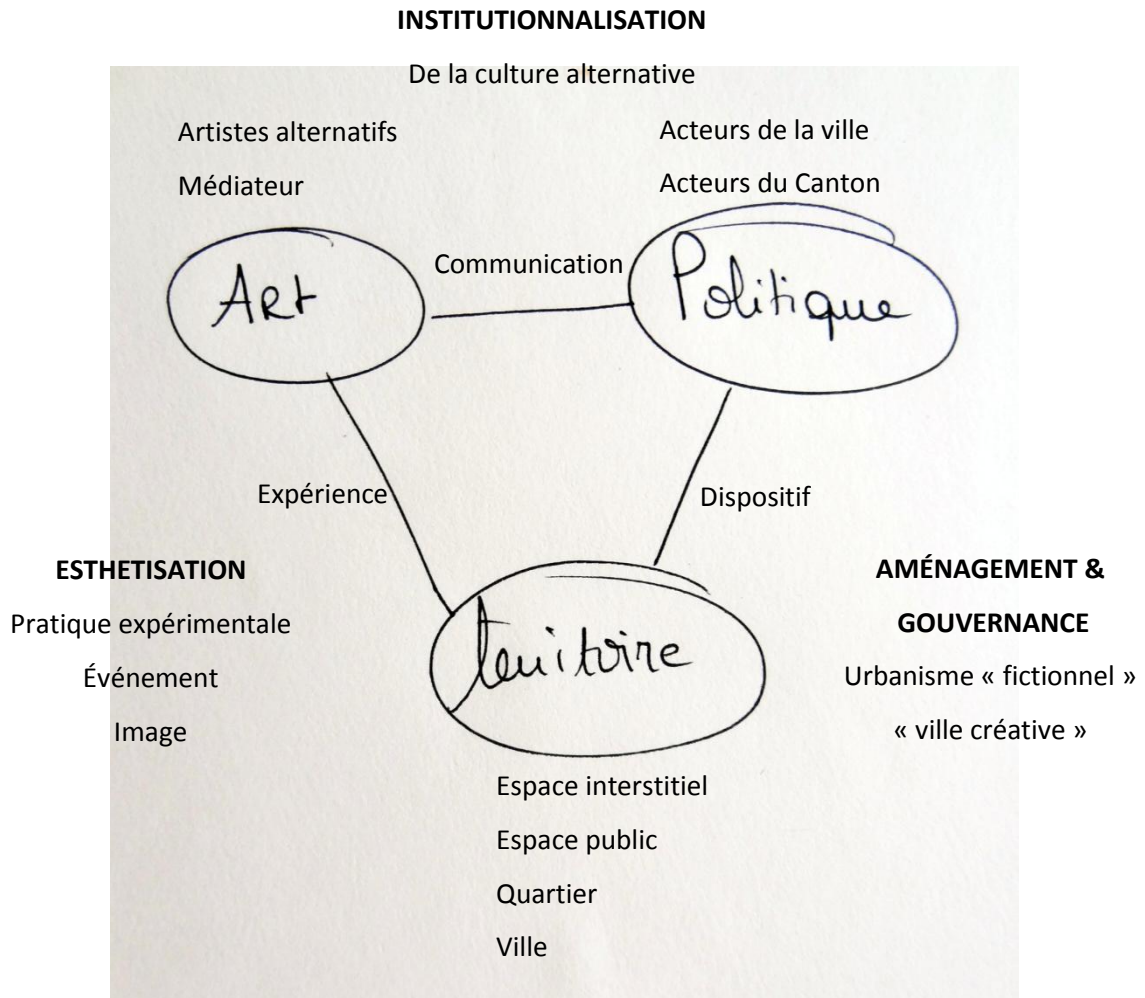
INSTITUTIONNALISATION

De la culture alternative

Artistes alternatifs

Médiateur

Acteurs de la ville

Acteurs du Canton

Art

Communication

Politique

Expérience

Dispositif

ESTHETISATION

Pratique expérimentale

Événement

Image

Territoire

AMÉNAGEMENT &

GOUVERNANCE

Urbanisme « fictionnel »

« ville créative »

Espace interstitiel

Espace public

Quartier

Ville